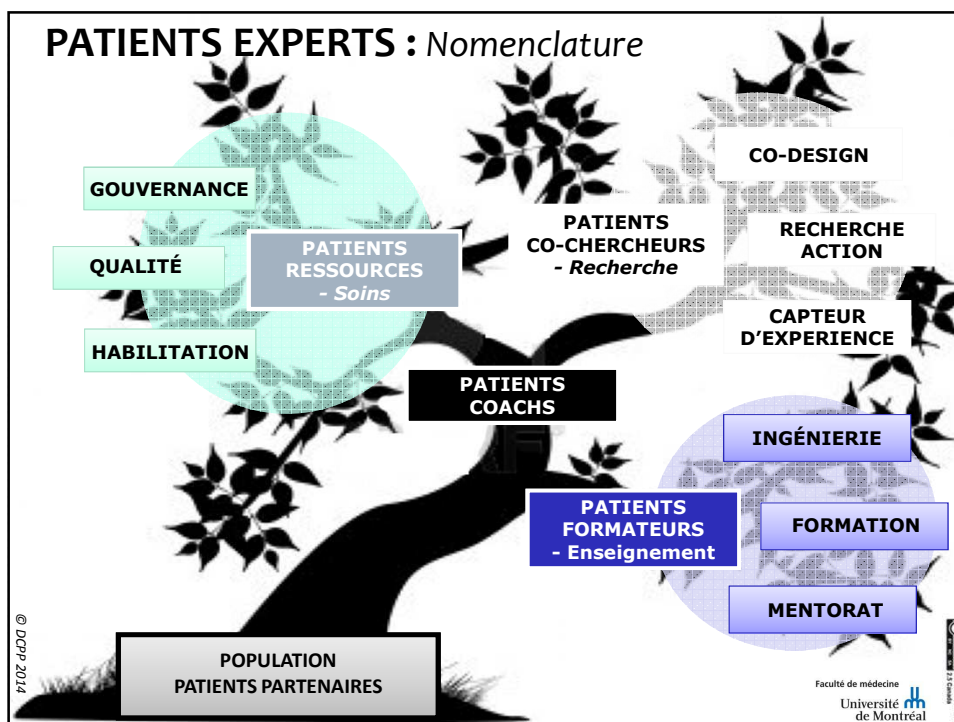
PATIENTS EXPERTS : Nomenclature

GOUVERNANCE

QUALITÉ

HABILITATION

PATIENTS RESSOURCES - Soins

PATIENTS CO-CHERCHEURS - Recherche

CO-DESIGN

RECHERCHE ACTION

CAPTEUR D'EXPERIENCE

PATIENTS COACHS

INGÉNIERIE

PATIENTS FORMATEURS - Enseignement

FORMATION

MENTORAT

© DCPP 2014

POPULATION PATIENTS PARTENAIRES

Faculté de médecine
Université de Montréal